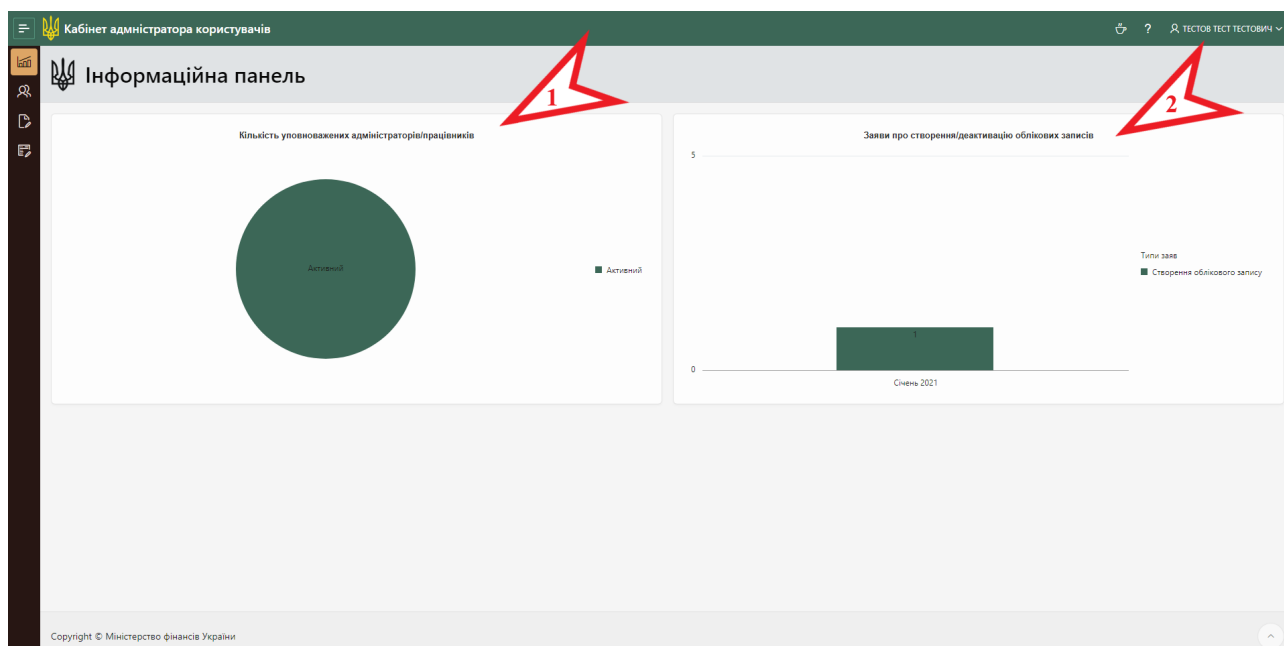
Кабінет адміністратора користувачів

? ТЕСТОВ ТЕСТ ТЕСТОВИЧ

Інформаційна панель

1

2

Кількість уповноважених адміністраторів/працівників

Активний

Активний

Заяви про створення/деактивацію облікових записів

5

0

1

Січень 2021

Типи заяв

Створення облікового запису

Copyright © Міністерство фінансів України